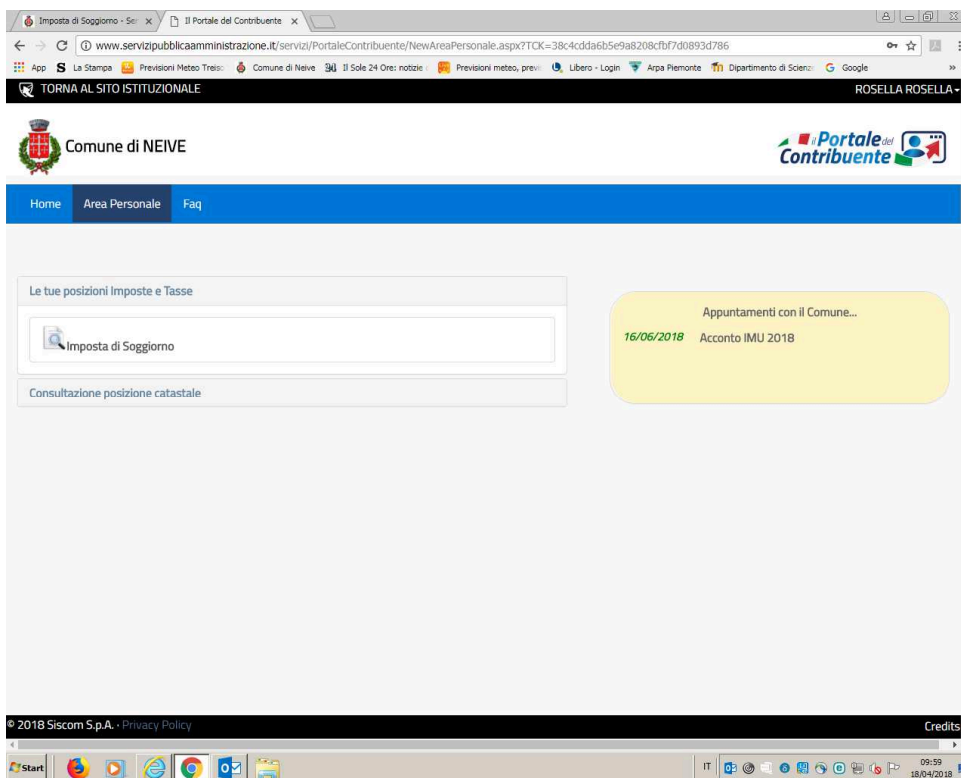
Imposta di Soggiorno - Ser ×
Il Portale del Contribuente ×

www.servizipubblicaamministrazione.it/servizi/PortaleContribuente/NewAreaPersonale.aspx?TCK=38c4cdda6b5e9a8208cfbf7d0893d786

App  La Stampa  Previsioni Meteo Treiso  Comune di Neive  Il Sole 24 Ore: notizie  Previsioni meteo, previ  Libero - Login  Arpa Piemonte  Dipartimento di Scienz  Google

TORNA AL SITO ISTITUZIONALE
ROSELLA ROSELLA

Comune di NEIVE

il Portale del Contribuente

Home  Area Personale  Faq

Le tue posizioni Imposte e Tasse

Imposta di Soggiorno

Consultazione posizione catastale

Appuntamenti con il Comune...

16/06/2018  Acconto IMU 2018

© 2018 Siscom S.p.A. · Privacy Policy
Credits

Start

IT
09:59
18/04/2018